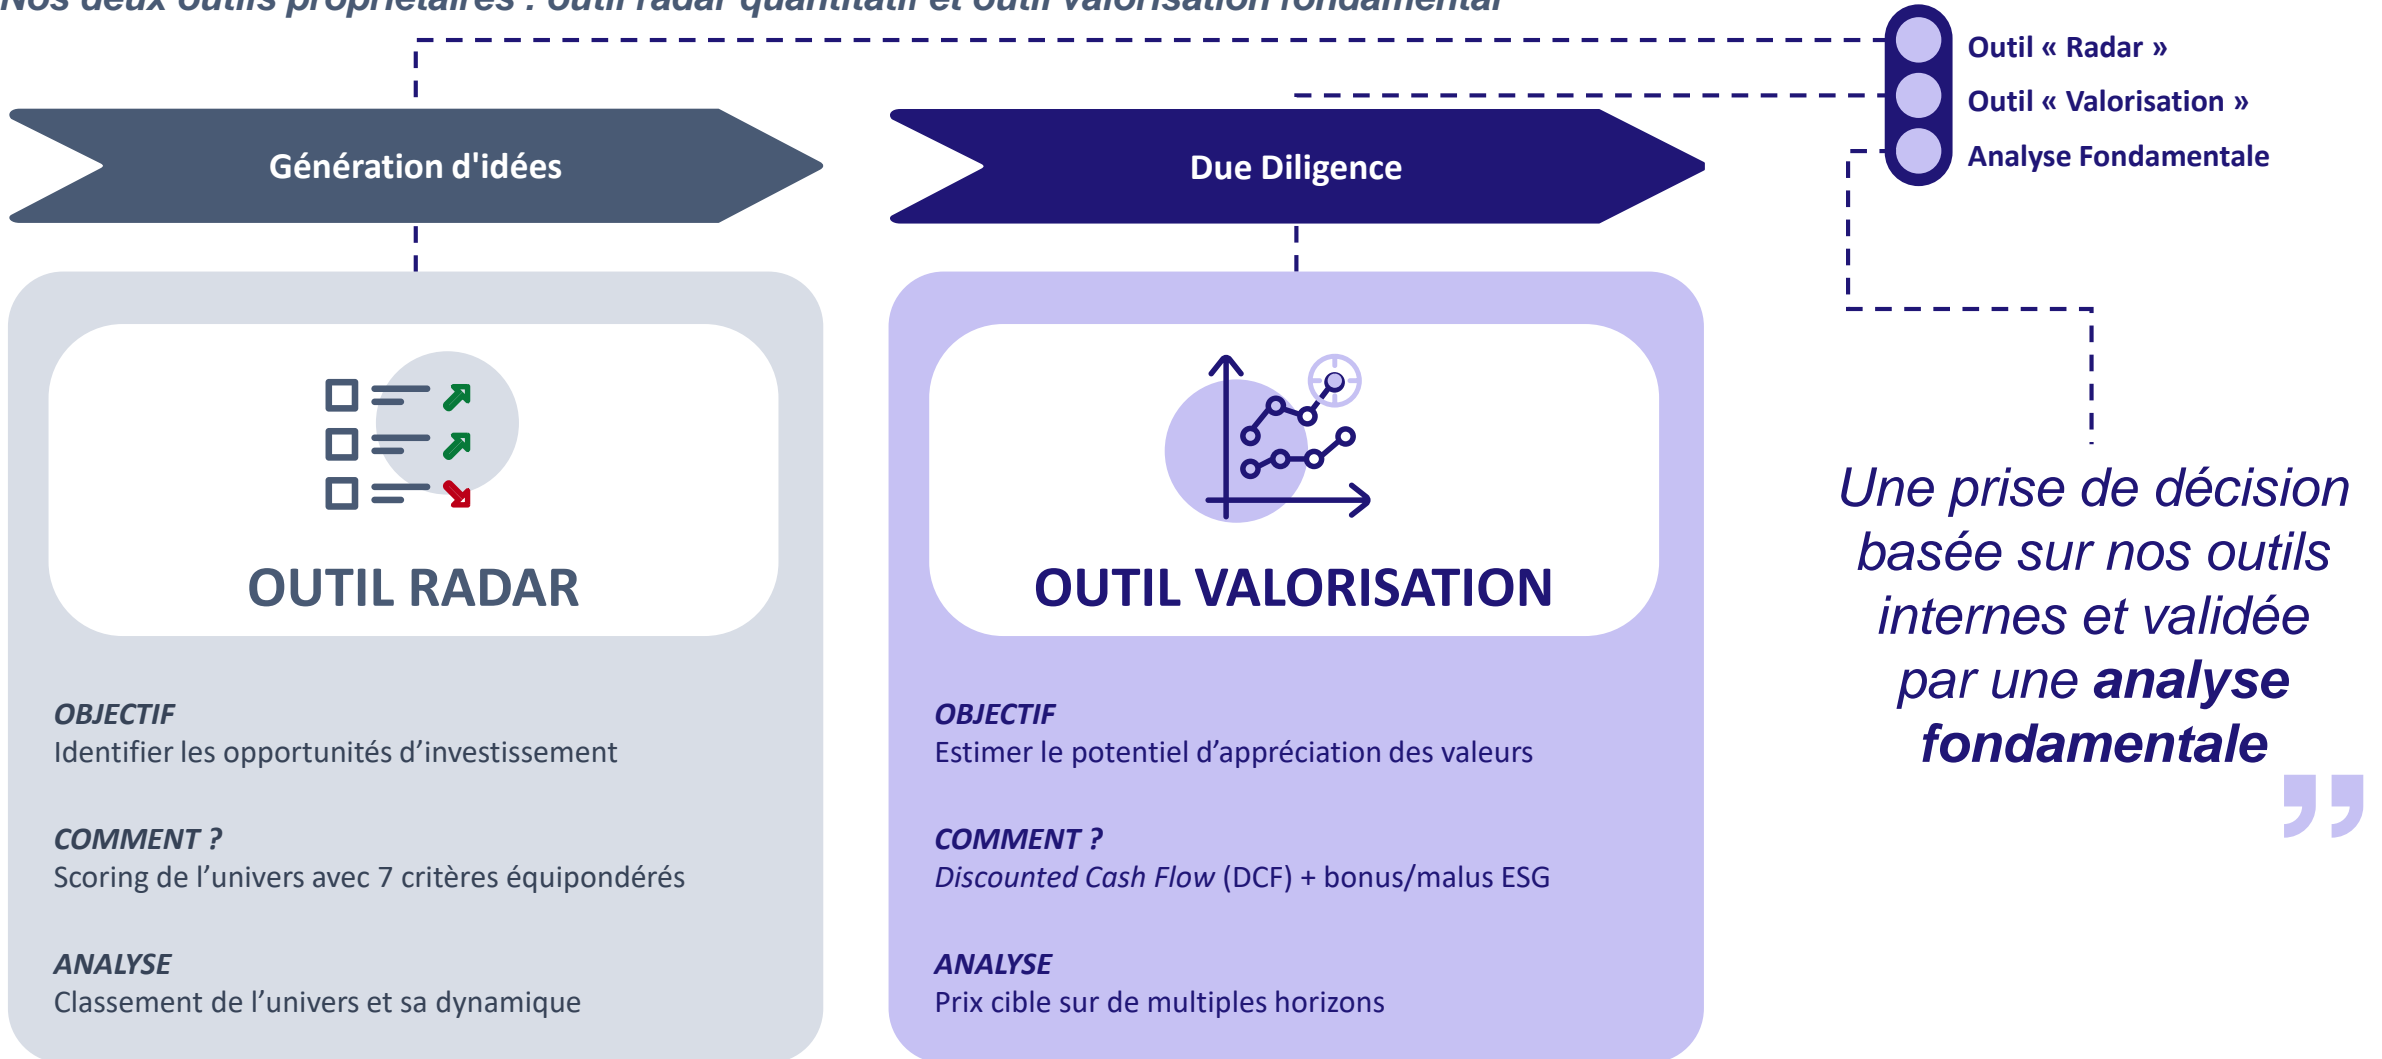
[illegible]

Outil « Radar »
Outil « Valorisation »
Analyse Fondamentale

Génération d'idées

Due Diligence

OUTIL RADAR

OBJECTIF
Identifier les opportunités d'investissement

COMMENT ?
Scoring de l'univers avec 7 critères équipondérés

ANALYSE
Classement de l'univers et sa dynamique

OUTIL VALORISATION

OBJECTIF
Estimer le potentiel d'appréciation des valeurs

COMMENT ?
Discounted Cash Flow (DCF) + bonus/malus ESG

ANALYSE
Prix cible sur de multiples horizons

Une prise de décision basée sur nos outils internes et validée par une analyse fondamentale